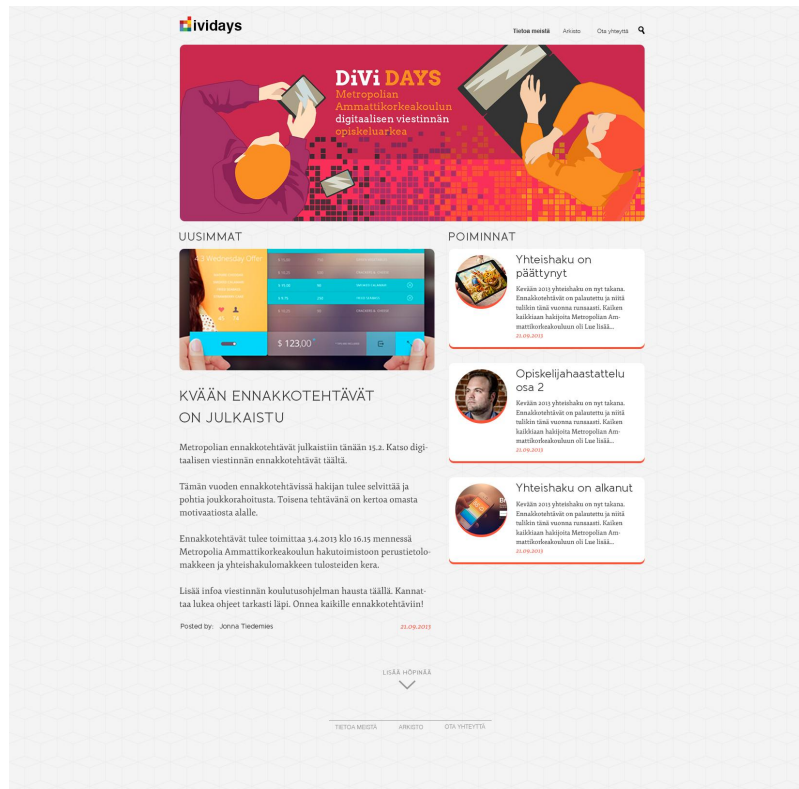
ividays

Tietoa meistä Arkisto Ota yhteyttä

DiVi DAYS
Metropolian Ammattikorkeakoulun digitaalisen viestinnän opiskeluarkea

UUSIMMAT

$ 123.00

KVÄÄN ENNAKKOTEHTÄVÄT ON JULKAISTU

Metropolian ennakkotehtävät julkaistiin tänään 15.2. Katso digitaalisen viestinnän ennakkotehtävät täältä.

Tämän vuoden ennakkotehtävissä hakijan tulee selvittää ja pohtia joukkorahoitusta. Toisena tehtävänä on kertoa omasta motivaatiosta alalle.

Ennakkotehtävät tulee toimittaa 3.4.2013 klo 16.15 mennessä Metropolia Ammattikorkeakoulun hakutoimistoon perustietolomakkeen ja yhteishakulomakkeen tulosteiden kera.

Lisää infoa viestinnän koulutusohjelman hausta täällä. Kannattaa lukea ohjeet tarkasti läpi. Onnea kaikille ennakkotehtäviin!

Posted by: Jonna Tiedemies 21.09.2013

POIMINNAT

Yhteishaku on päättynyt
Kevään 2013 yhteishaku on nyt takana. Ennakkotehtävät on palautettu ja niitä tulikin tänä vuonna runsaasti. Kaiken kaikkiaan hakijoita Metropolian Ammattikorkeakouluun oli Lue lisää...
21.09.2013

Opiskelijahaastattelu osa 2
Kevään 2013 yhteishaku on nyt takana. Ennakkotehtävät on palautettu ja niitä tulikin tänä vuonna runsaasti. Kaiken kaikkiaan hakijoita Metropolian Ammattikorkeakouluun oli Lue lisää...
21.09.2013

Yhteishaku on alkanut
Kevään 2013 yhteishaku on nyt takana. Ennakkotehtävät on palautettu ja niitä tulikin tänä vuonna runsaasti. Kaiken kaikkiaan hakijoita Metropolian Ammattikorkeakouluun oli Lue lisää...
21.09.2013

LISÄÄ HÖPINÄÄ

TIETOA MEISTÄ ARKISTO OTA YHTEYTTÄ